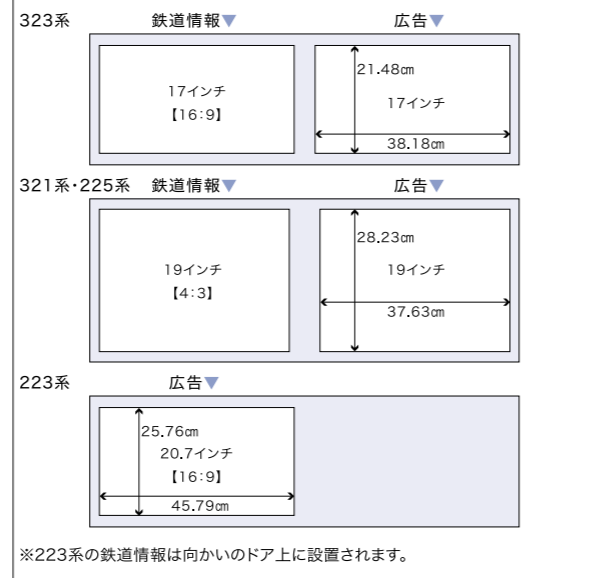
323系 鉄道情報▼ 広告▼

17インチ
【16:9】

21.48㎝
17インチ
38.18㎝

321系・225系 鉄道情報▼ 広告▼

19インチ
【4:3】

28.23㎝
19インチ
37.63㎝

223系 広告▼

25.76㎝
20.7インチ
【16:9】
45.79㎝

※223系の鉄道情報は向かいのドア上に設置されます。